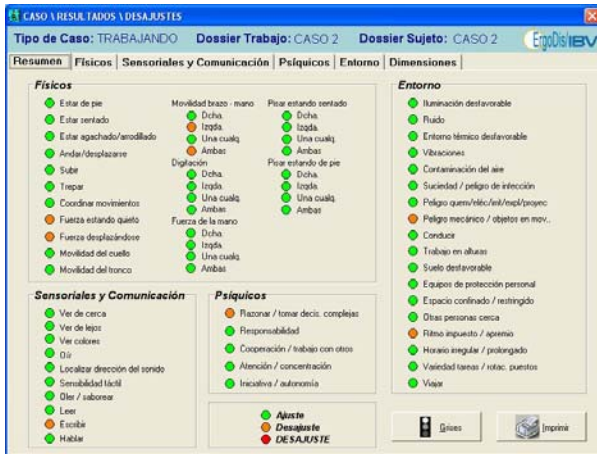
CASO \ RESULTADOS \ DESAJUSTES

Tipo de Caso: TRABAJANDO Dossier Trabajo: CASO 2 Dossier Sujeto: CASO 2 ErgoDis IBV

Resumen | Físicos | Sensoriales y Comunicación | Psíquicos | Entorno | Dimensiones

Físicos

Estar de pie
Estar sentado
Estar agachado/arrodillado
Andar/desplazarse
Subir
Trepar
Coordinar movimientos
Fuerza estando quieto
Fuerza desplazándose
Movilidad del cuello
Movilidad del tronco

Movilidad brazo - mano
Dcha.
Izqda.
Una cualq.
Ambas
Digitación
Dcha.
Izqda.
Una cualq.
Ambas
Fuerza de la mano
Dcha.
Izqda.
Una cualq.
Ambas

Pisar estando sentado
Dcha.
Izqda.
Una cualq.
Ambas
Pisar estando de pie
Dcha.
Izqda.
Una cualq.
Ambas

Entorno

Iluminación desfavorable
Ruido
Entorno térmico desfavorable
Vibraciones
Contaminación del aire
Suciedad / peligro de infección
Peligro quem/eléc/inf/expl/proyec
Peligro mecánico / objetos en mov..
Conducir
Trabajo en alturas
Suelo desfavorable
Equipos de protección personal
Espacio confinado / restringido
Otras personas cerca
Ritmo impuesto / apremio
Horario irregular / prolongado
Variedad tareas / rotac. puestos
Viajar

Sensoriales y Comunicación

Ver de cerca
Ver de lejos
Ver colores
Oír
Localizar dirección del sonido
Sensibilidad táctil
Oler / saborear
Leer
Escribir
Hablar

Psíquicos

Razonar / tomar decis. complejas
Responsabilidad
Cooperación / trabajo con otros
Atención / concentración
Iniciativa / autonomía

Ajuste
Desajuste
DESAJUSTE

Grises
Imprimir